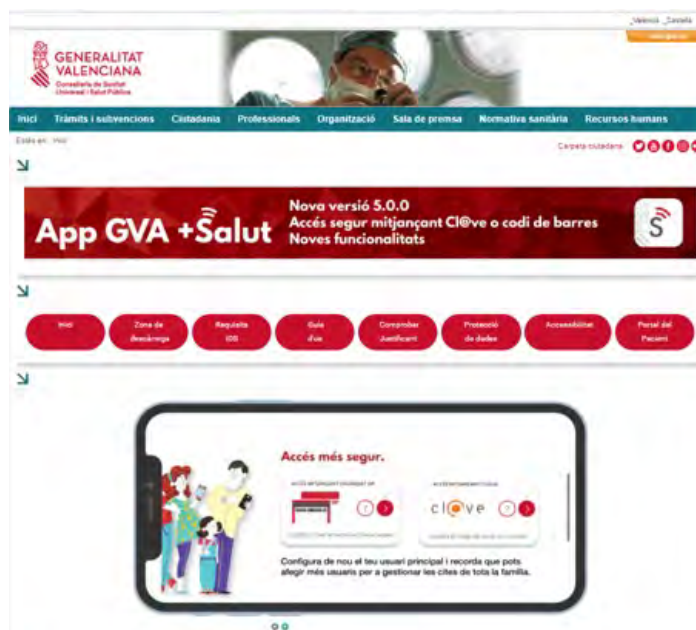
Valencià Castella

GENERALITAT VALENCIANA
Conselleria de Sanitat Universal i Salut Pública

Inici Tràmits i subvencions Ciutadania Professionals Organització Sala de premsa Normativa sanitària Recursos humans

Estàs en: Inici

Carpeta ciutadana

App GVA +Salut
Nova versió 5.0.0
Accés segur mitjançant Cl@ve o codi de barres
Noves funcionalitats

Inici
Zona de descàrrega
Requisits iOS
Guia d'ús
Comprobar Justificant
Protecció de dades
Accessibilitat
Portal del Pacient

Accés més segur.

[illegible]

cl@ve

Configura de nou el teu usuari principal i recorda que pots afegir més usuaris per a gestionar les cites de tota la família.